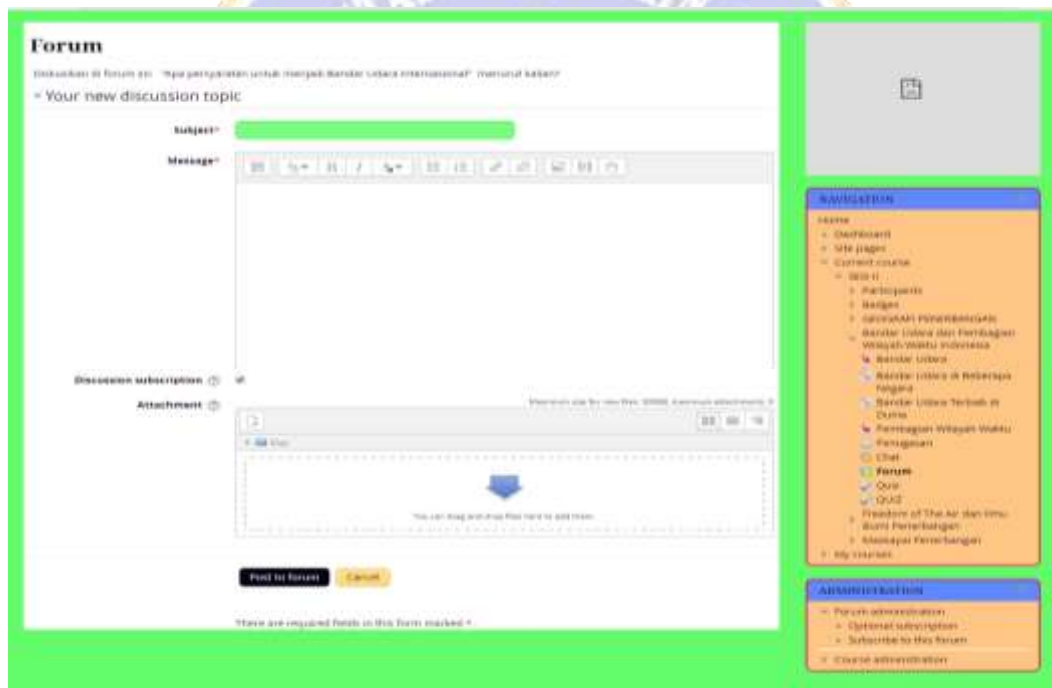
Forum

Diskusikan di forum ini: "Apa persyaratan untuk menjadi Bandar Udara Internasional" menurut kalian?

Your new discussion topic

Subject*

Message*

Discussion subscription

Attachment

Maximum size for new files: 500KB, maximum attachments: 9

Files

You can drag and drop files here to add them.

Post to forum Cancel

There are required fields in this form marked *.

NAVIGATION

Home
Dashboard
Site pages
Current course
SKU II
Participants
Badges
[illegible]
Bandar Udara dan Pembagian Wilayah Waktu Indonesia
Bandar Udara
Bandar Udara di Beberapa Negara
Bandar Udara Terbaik di Dunia
Pembagian Wilayah Waktu
Penugasan
Chat
Forum
Quiz
QUIZ
Freedom of The Air dan Ilmu Bumi Penerbangan
Maskapai Penerbangan
My courses

ADMINISTRATION

Forum administration
Optional subscription
Subscribe to this forum
Course administration